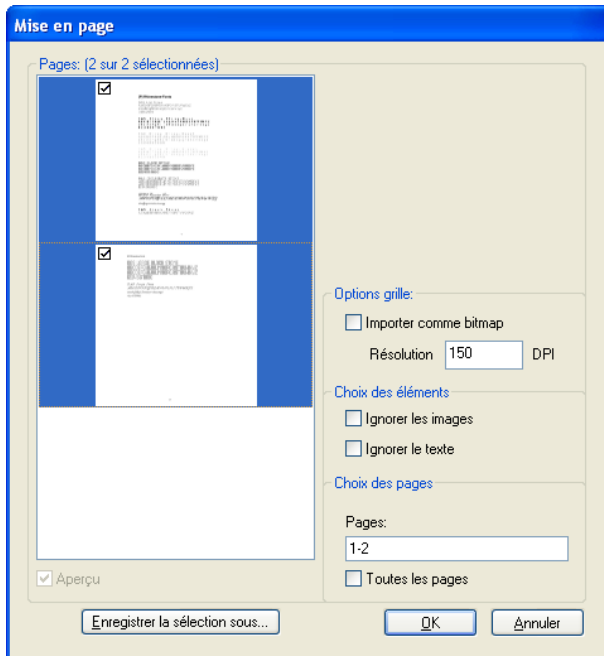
Mise en page

Pages: (2 sur 2 sélectionnées)

Aperçu

Options grille:

Importer comme bitmap

Résolution 150 DPI

Choix des éléments

Ignorer les images

Ignorer le texte

Choix des pages

Pages:

1-2

Toutes les pages

Enregistrer la sélection sous...

OK

Annuler